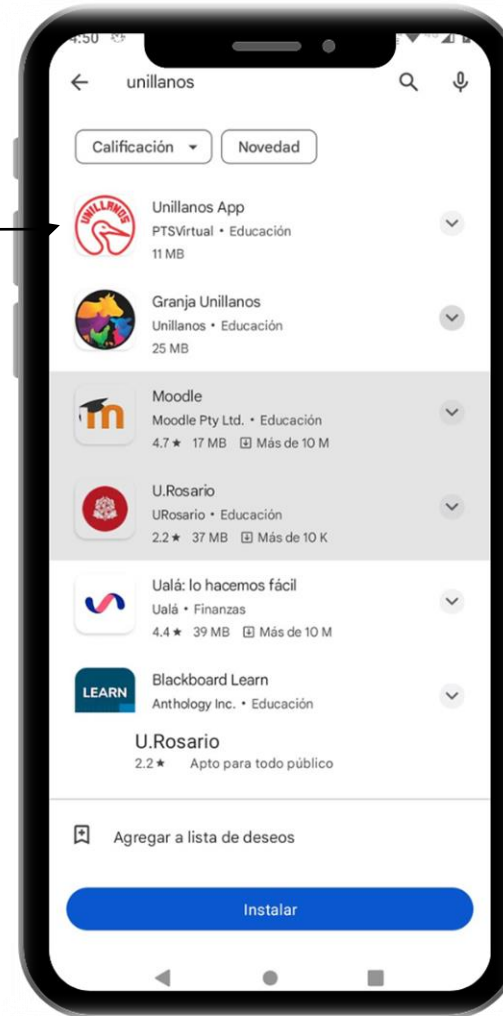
4:50

unillanos

Calificación
Novedad

UNILLANOS

Unillanos App
PTSVirtual • Educación
11 MB

Granja Unillanos
Unillanos • Educación
25 MB

Moodle
Moodle Pty Ltd. • Educación
4.7★ 17 MB Más de 10 M

U.Rosario
URosario • Educación
2.2★ 37 MB Más de 10 K

Ualá: lo hacemos fácil
Ualá • Finanzas
4.4★ 39 MB Más de 10 M

LEARN

Blackboard Learn
Anthology Inc. • Educación

U.Rosario
2.2★ Apto para todo público

Agregar a lista de deseos

Instalar